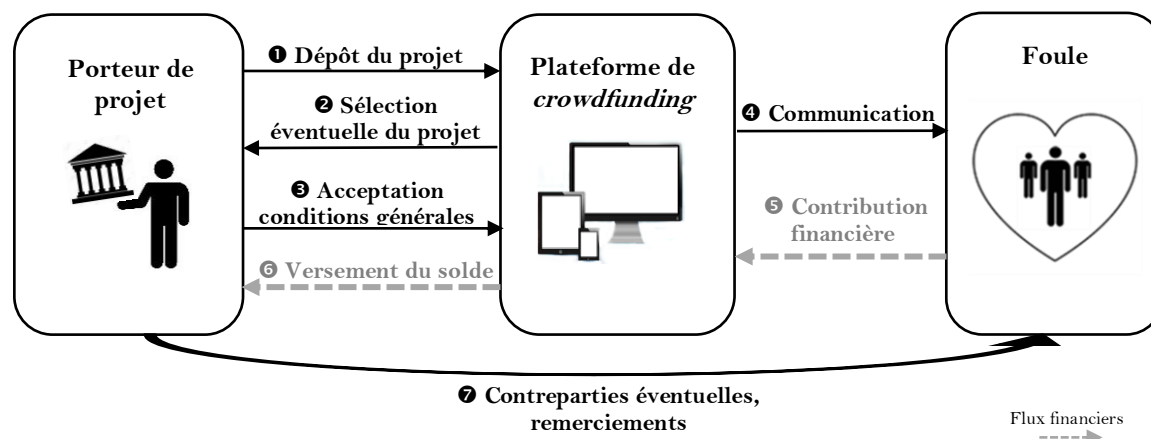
Porteur de projet

❶ Dépôt du projet

❷ Sélection éventuelle du projet

❸ Acceptation conditions générales

❻ Versement du solde

Plateforme de *crowdfunding*

❹ Communication

❺ Contribution financière

Foule

❼ Contreparties éventuelles, remerciements

Flux financiers